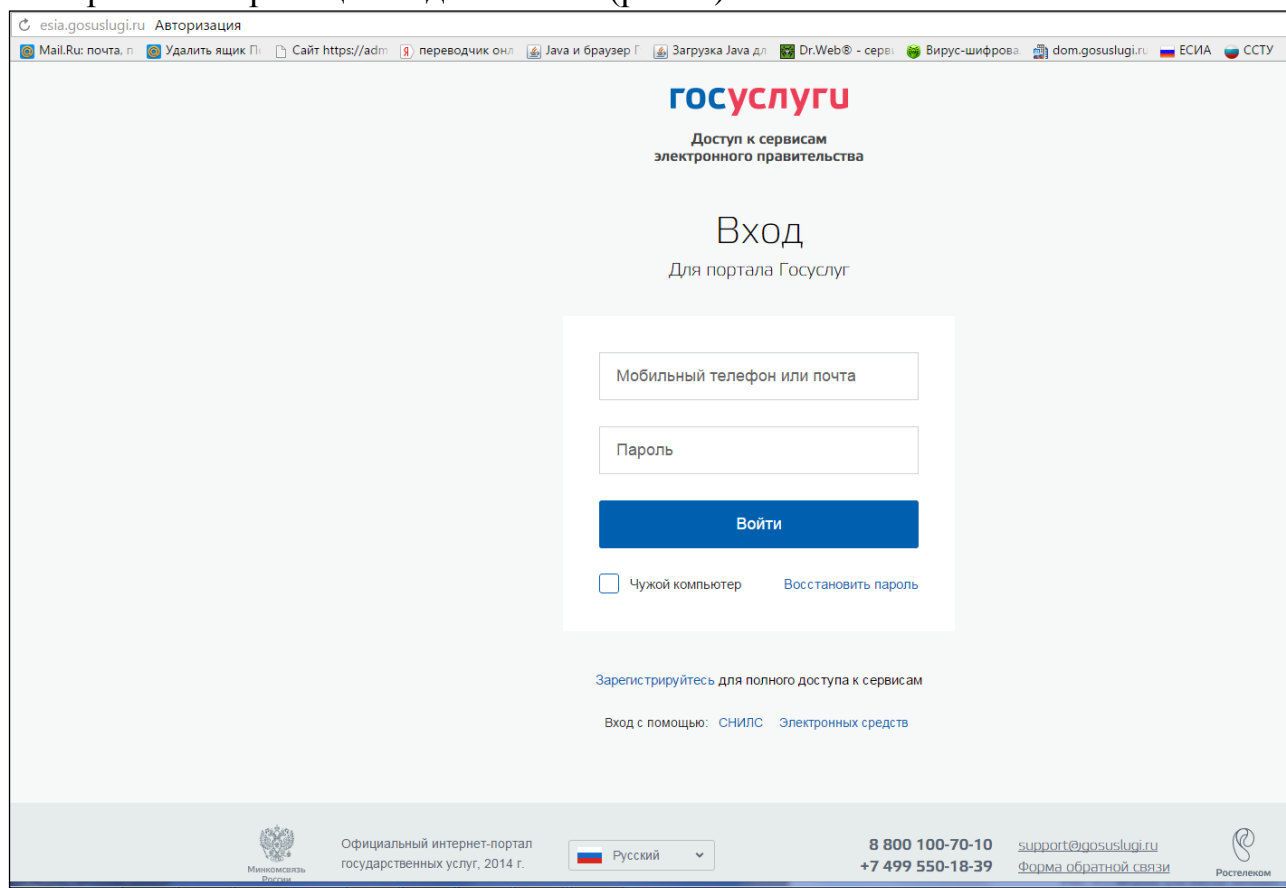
esia.gosuslugi.ru Авторизация

Mail.Ru: почта, п | Удалить ящик П | Сайт https://adm | переводчик онл | Java и браузер Г | Загрузка Java дл | Dr.Web® - серв | Вирус-шифрова | dom.gosuslugi.ru | ЕСИА | ССТУ

госуслуги

Доступ к сервисам электронного правительства

Вход

Для портала Госуслуг

Мобильный телефон или почта

Пароль

Войти

Чужой компьютер

Восстановить пароль

Зарегистрируйтесь для полного доступа к сервисам

Вход с помощью: СНИЛС Электронных средств

Минкомсвязь России

Официальный интернет-портал государственных услуг, 2014 г.

Русский

8 800 100-70-10
+7 499 550-18-39

support@gosuslugi.ru
Форма обратной связи

Ростелеком